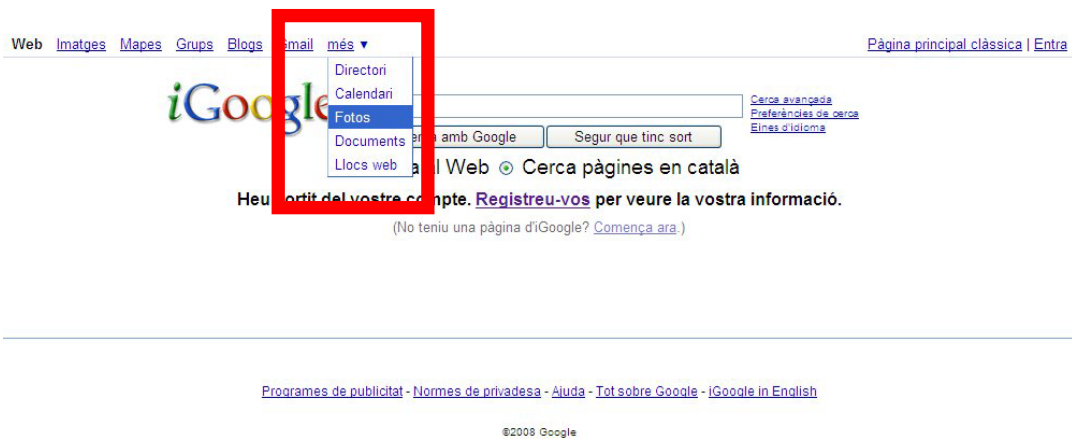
Web Imatges Mapes Grups Blogs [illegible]mail més ▼

Directori
Calendari
Fotos
Documents
Llocs web

Pàgina principal clàssica | Entra

iGoogl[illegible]

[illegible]a amb Google Segur que tinc sort

Cerca avançada
Preferències de cerca
Eines d'idioma

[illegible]l Web ⊙ Cerca pàgines en català

Heu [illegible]ortit del vostre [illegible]mpte. Registreu-vos per veure la vostra informació.

(No teniu una pàgina d'iGoogle? Comença ara.)

Programes de publicitat - Normes de privadesa - Ajuda - Tot sobre Google - iGoogle in English

©2008 Google